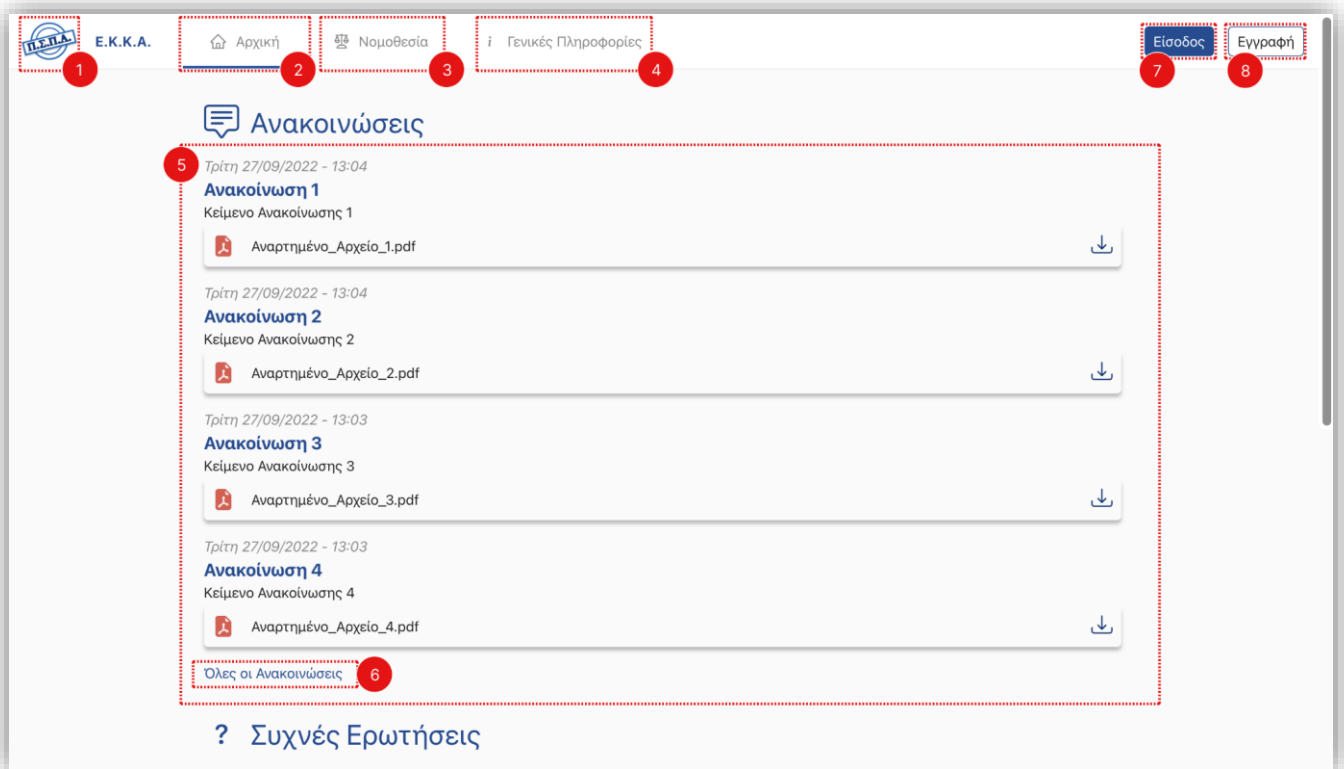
Π.Σ.Π.Α. 1 Ε.Κ.Κ.Α. Αρχική 2 Νομοθεσία 3 i Γενικές Πληροφορίες 4 Είσοδος 7 Εγγραφή 8

Ανακοινώσεις

5

Τρίτη 27/09/2022 - 13:04
Ανακοίνωση 1
Κείμενο Ανακοίνωσης 1
Αναρτημένο_Αρχείο_1.pdf

Τρίτη 27/09/2022 - 13:04
Ανακοίνωση 2
Κείμενο Ανακοίνωσης 2
Αναρτημένο_Αρχείο_2.pdf

Τρίτη 27/09/2022 - 13:03
Ανακοίνωση 3
Κείμενο Ανακοίνωσης 3
Αναρτημένο_Αρχείο_3.pdf

Τρίτη 27/09/2022 - 13:03
Ανακοίνωση 4
Κείμενο Ανακοίνωσης 4
Αναρτημένο_Αρχείο_4.pdf

Όλες οι Ανακοινώσεις 6

? Συχνές Ερωτήσεις